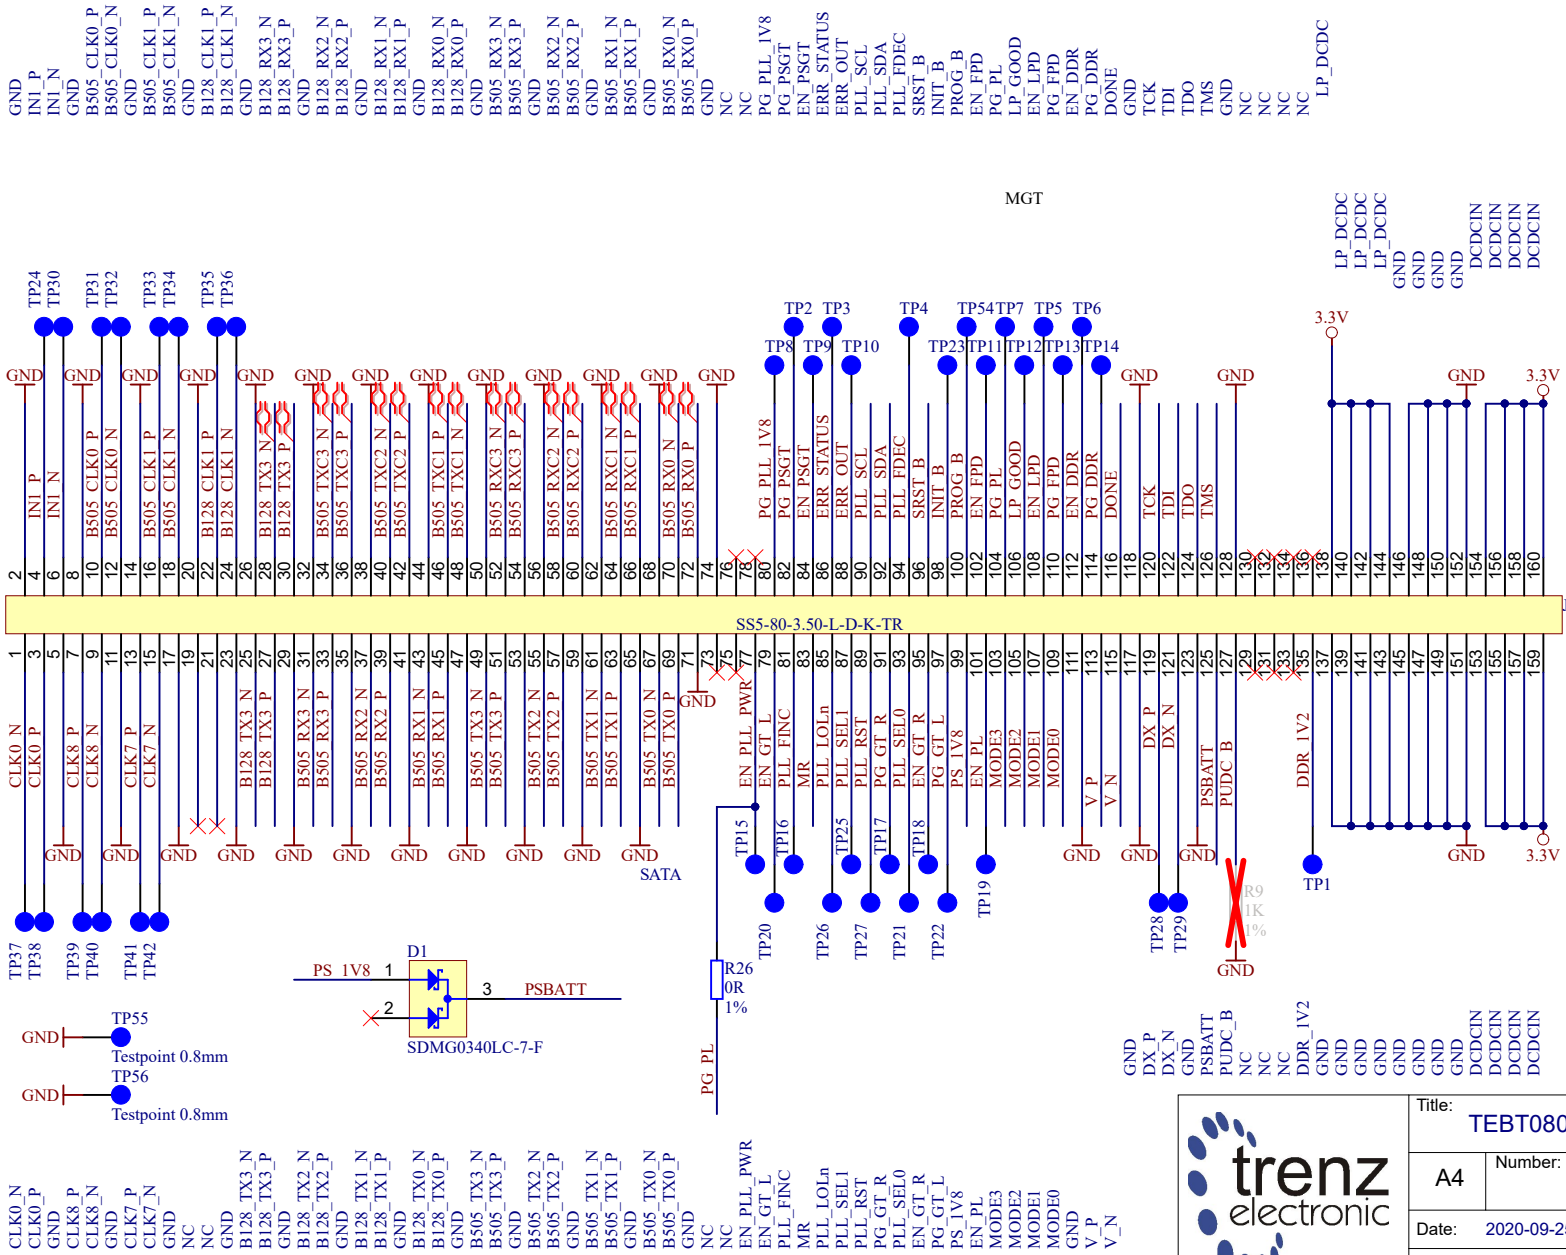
GND IN1_P IN1_N GND B505_CLK0_P B505_CLK0_N GND B505_CLK1_P B505_CLK1_N GND B128_CLK1_P B128_CLK1_N GND B128_RX3_N B128_RX3_P GND B128_RX2_N B128_RX2_P GND B128_RX1_N B128_RX1_P GND B128_RX0_N B128_RX0_P GND B505_RX3_N B505_RX3_P GND B505_RX2_N B505_RX2_P GND B505_RX1_N B505_RX1_P GND B505_RX0_N B505_RX0_P GND NC NC PG_PLL_1V8 PG_PSGT EN_PSGT ERR_STATUS ERR_OUT PLL_SCL PLL_SDA PLL_FDEC SRST_B INIT_B PROG_B EN_FPD PG_PL LP_GOOD EN_LPD PG_FPD EN_DDR PG_DDR DONE GND TCK TDI TDO TMS GND NC NC NC NC LP_DCDC

MGT

LP_DCDC LP_DCDC LP_DCDC GND GND GND GND DCDCIN DCDCIN DCDCIN DCDCIN

TP24 TP30 TP31 TP32 TP33 TP34 TP35 TP36

TP2 TP3 TP4 TP54 TP7 TP5 TP6
TP8 TP9 TP10 TP23 TP11 TP12 TP13 TP14

3.3V 3.3V

GND GND GND GND GND GND GND GND GND GND GND GND GND GND GND GND

IN1_P IN1_N B505_CLK0_P B505_CLK0_N B505_CLK1_P B505_CLK1_N B128_CLK1_P B128_CLK1_N B128_TX3_N B128_TX3_P B505_TXC3_N B505_TXC3_P B505_TXC2_N B505_TXC2_P B505_TXC1_P B505_TXC1_N B505_RXC3_N B505_RXC3_P B505_RXC2_N B505_RXC2_P B505_RXC1_N B505_RXC1_P B505_RX0_N B505_RX0_P PG_PLL_1V8 PG_PSGT EN_PSGT ERR_STATUS ERR_OUT PLL_SCL PLL_SDA PLL_FDEC SRST_B INIT_B PROG_B EN_FPD PG_PL LP_GOOD EN_LPD PG_FPD EN_DDR PG_DDR DONE TCK TDI TDO TMS

2 4 6 8 10 12 14 16 18 20 22 24 26 28 30 32 34 36 38 40 42 44 46 48 50 52 54 56 58 60 62 64 66 68 70 72 74 76 78 80 82 84 86 88 90 92 94 96 98 100 102 104 106 108 110 112 114 116 118 120 122 124 126 128 130 132 134 136 138 140 142 144 146 148 150 152 154 156 158 160

SS5-80-3.50-L-D-K-TR

1 3 5 7 9 11 13 15 17 19 21 23 25 27 29 31 33 35 37 39 41 43 45 47 49 51 53 55 57 59 61 63 65 67 69 71 73 75 77 79 81 83 85 87 89 91 93 95 97 99 101 103 105 107 109 111 113 115 117 119 121 123 125 127 129 131 133 135 137 139 141 143 145 147 149 151 153 155 157 159

GND

CLK0_N CLK0_P CLK8_P CLK8_N CLK7_P CLK7_N B128_TX3_N B128_TX3_P B505_RX3_N B505_RX3_P B505_RX2_N B505_RX2_P B505_RX1_N B505_RX1_P B505_TX3_N B505_TX3_P B505_TX2_N B505_TX2_P B505_TX1_N B505_TX1_P B505_TX0_N B505_TX0_P EN_PLL_PWR EN_GT_L PLL_FINC MR PLL_LOLn PLL_SEL1 PLL_RST PG_GT_R PLL_SEL0 EN_GT_R PG_GT_L PS_1V8 EN_PL MODE3 MODE2 MODE1 MODE0 V_P V_N DX_P DX_N PSBATT PUDC_B DDR_1V2

GND GND GND GND GND GND GND GND GND GND GND GND GND GND GND 3.3V

SATA

TP15 TP16 TP25 TP17 TP18 TP19 TP1
TP20 TP26 TP27 TP21 TP22 TP28 TP29

R9 1K 1%

GND

TP37 TP38 TP39 TP40 TP41 TP42

D1
PS_1V8 1
2
3 PSBATT
SDMG0340LC-7-F

R26 0R 1%

PG_PL

GND TP55 Testpoint 0.8mm
GND TP56 Testpoint 0.8mm

GND DX_P DX_N GND PSBATT PUDC_B NC NC NC DDR_1V2 GND GND GND GND GND GND GND GND DCDCIN DCDCIN DCDCIN DCDCIN

CLK0_N CLK0_P GND CLK8_P CLK8_N GND CLK7_P CLK7_N GND NC NC GND B128_TX3_N B128_TX3_P GND B128_TX2_N B128_TX2_P GND B128_TX1_N B128_TX1_P GND B128_TX0_N B128_TX0_P GND B505_TX3_N B505_TX3_P GND B505_TX2_N B505_TX2_P GND B505_TX1_N B505_TX1_P GND B505_TX0_N B505_TX0_P GND NC NC EN_PLL_PWR EN_GT_L PLL_FINC MR PLL_LOLn PLL_SEL1 PLL_RST PG_GT_R PLL_SEL0 EN_GT_R PG_GT_L PS_1V8 EN_PL MODE3 MODE2 MODE1 MODE0 GND V_P V_N

trenz electronic

| Title: | TEBT080 |
|---|---|
| A4 | Number: |
| Date: | 2020-09-2 |